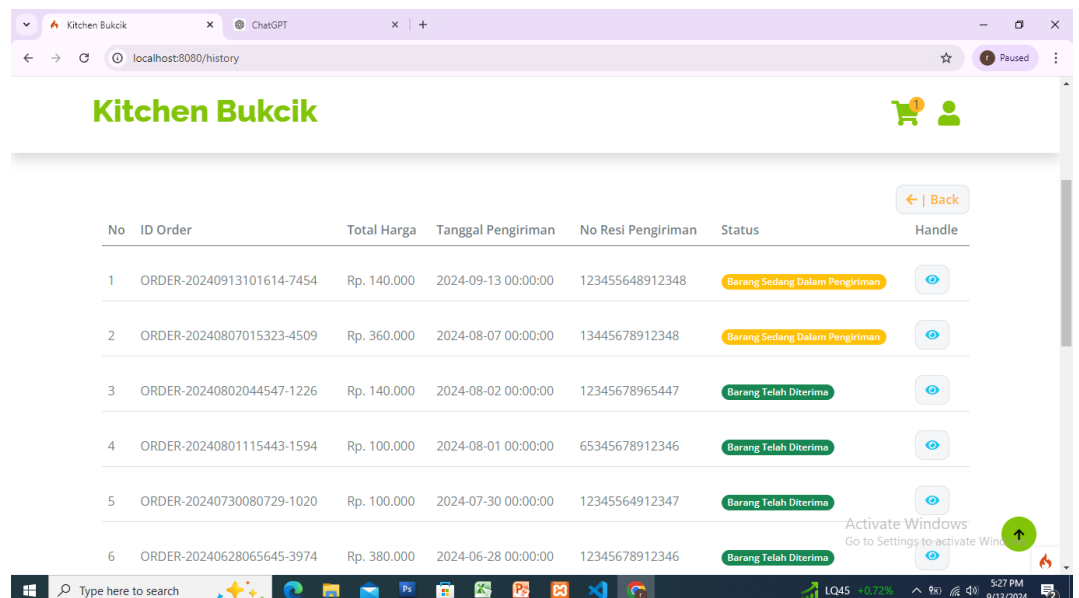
Kitchen Bukcik × ChatGPT × +

localhost:8080/history

Paused

Kitchen Bukcik

1

← | Back

| No | ID Order | Total Harga | Tanggal Pengiriman | No Resi Pengiriman | Status | Handle |
|---|---|---|---|---|---|---|
| 1 | ORDER-20240913101614-7454 | Rp. 140.000 | 2024-09-13 00:00:00 | 123455648912348 | Barang Sedang Dalam Pengiriman | |
| 2 | ORDER-20240807015323-4509 | Rp. 360.000 | 2024-08-07 00:00:00 | 13445678912348 | Barang Sedang Dalam Pengiriman | |
| 3 | ORDER-20240802044547-1226 | Rp. 140.000 | 2024-08-02 00:00:00 | 12345678965447 | Barang Telah Diterima | |
| 4 | ORDER-20240801115443-1594 | Rp. 100.000 | 2024-08-01 00:00:00 | 65345678912346 | Barang Telah Diterima | |
| 5 | ORDER-20240730080729-1020 | Rp. 100.000 | 2024-07-30 00:00:00 | 12345564912347 | Barang Telah Diterima | |
| 6 | ORDER-20240628065645-3974 | Rp. 380.000 | 2024-06-28 00:00:00 | 12345678912346 | Barang Telah Diterima | |

Activate Windows
Go to Settings to activate Wind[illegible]

Type here to search

LQ45 +0,72%

5:27 PM
9/13/2024